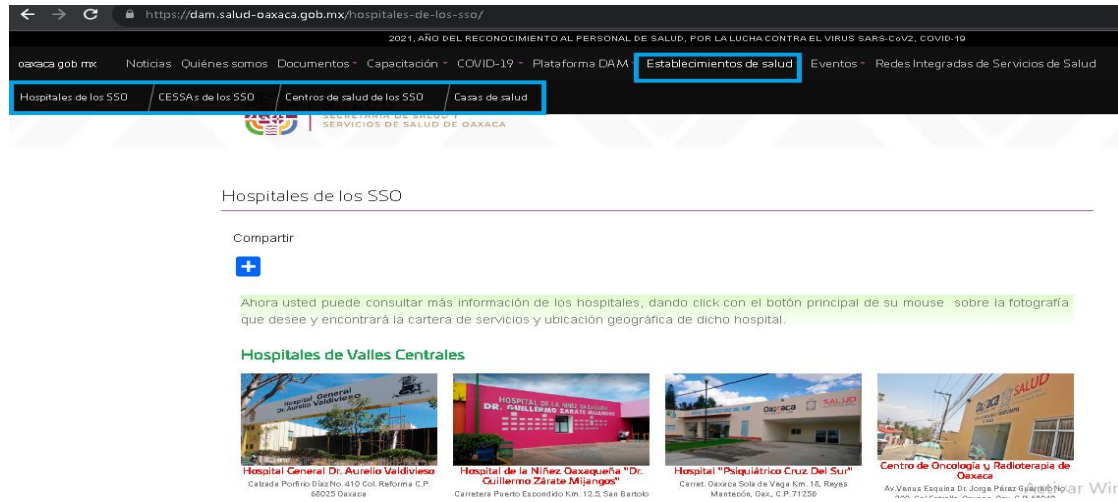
https://dam.salud-oaxaca.gob.mx/hospitales-de-los-sso/

2021, AÑO DEL RECONOCIMIENTO AL PERSONAL DE SALUD, POR LA LUCHA CONTRA EL VIRUS SARS-CoV2, COVID-19

oaxaca.gob.mx Noticias Quiénes somos Documentos Capacitación COVID-19 Plataforma DAM Establecimientos de salud Eventos Redes Integradas de Servicios de Salud

Hospitales de los SSO CESSAs de los SSO Centros de salud de los SSO Casas de salud

SECRETARÍA DE SALUD Y SERVICIOS DE SALUD DE OAXACA

Hospitales de los SSO

Compartir

Ahora usted puede consultar más información de los hospitales, dando click con el botón principal de su mouse sobre la fotografía que desee y encontrará la cartera de servicios y ubicación geográfica de dicho hospital.

Hospitales de Valles Centrales

Hospital General Dr. Aurelio Valdivieso
HOSPITAL DE LA NIÑEZ OAXAQUEÑA DR. GUILLERMO ZÁRATE MIJANGOS
Oaxaca SALUD
SALUD

Hospital General Dr. Aurelio Valdivieso
Calzada Porfirio Díaz No. 410 Col. Reforma C.P. 68025 Oaxaca

Hospital de la Niñez Oaxaqueña "Dr. Guillermo Zárate Mijangos"
Carretera Puerto Escondido Km. 12.5, San Bartolo

Hospital "Psiquiátrico Cruz Del Sur"
Carret. Oaxaca Sola de Vega Km. 18, Reyes Mantecón, Oax., C.P. 71256

Centro de Oncología y Radioterapia de Oaxaca
Av. Venus Esquina Dr. Jorge Pérez Guerrero No. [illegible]

Activar Win